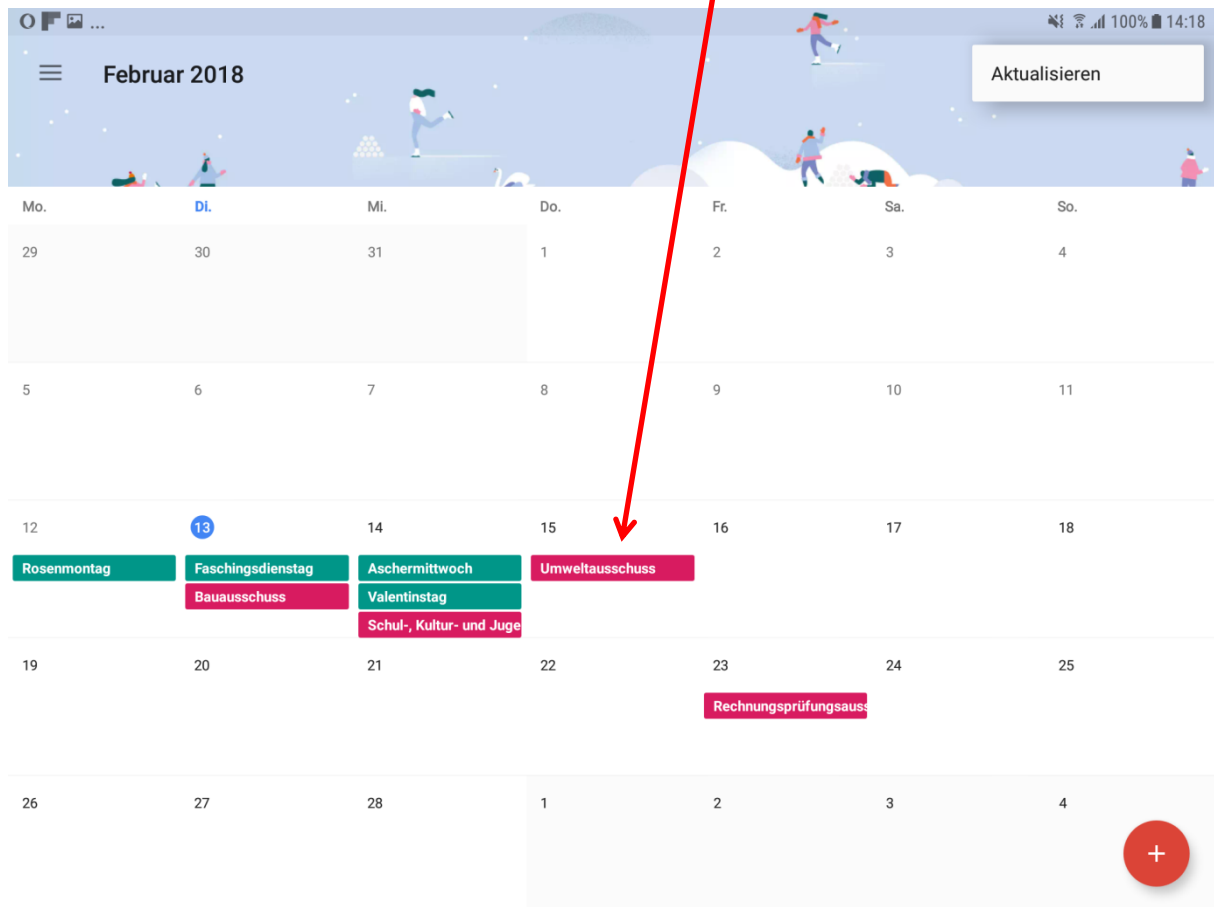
O ...
100% 14:18

Februar 2018

Aktualisieren

| Mo. | Di. | Mi. | Do. | Fr. | Sa. | So. |
|---|---|---|---|---|---|---|
| 29 | 30 | 31 | 1 | 2 | 3 | 4 |
| 5 | 6 | 7 | 8 | 9 | 10 | 11 |
| 12 Rosenmontag | 13 Faschingsdienstag Bauausschuss | 14 Aschermittwoch Valentinstag Schul-, Kultur- und Juge | 15 Umweltausschuss | 16 | 17 | 18 |
| 19 | 20 | 21 | 22 | 23 Rechnungsprüfungsauss | 24 | 25 |
| 26 | 27 | 28 | 1 | 2 | 3 | 4 |

+